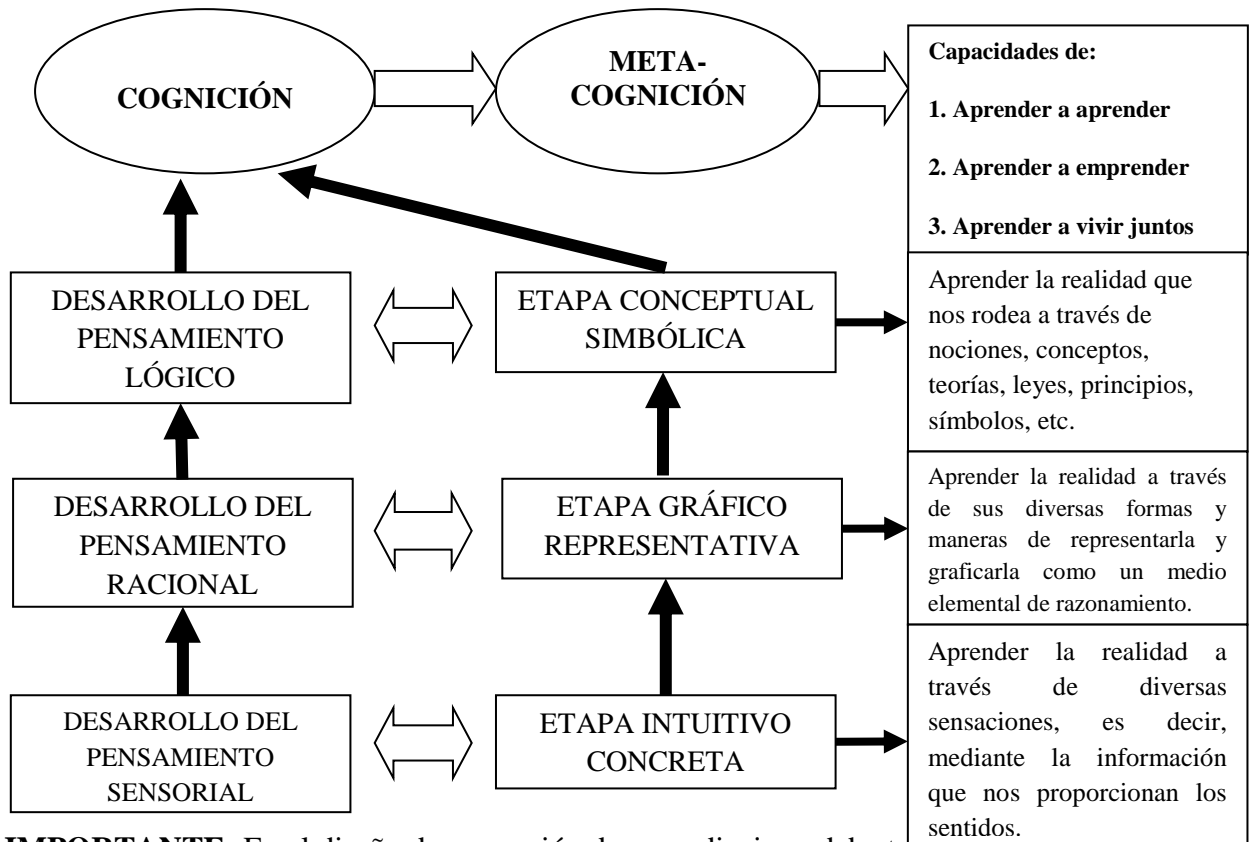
COGNICIÓN

META-COGNICIÓN

Capacidades de:

1. Aprender a aprender

2. Aprender a emprender

3. Aprender a vivir juntos

DESARROLLO DEL PENSAMIENTO LÓGICO

ETAPA CONCEPTUAL SIMBÓLICA

Aprender la realidad que nos rodea a través de nociones, conceptos, teorías, leyes, principios, símbolos, etc.

DESARROLLO DEL PENSAMIENTO RACIONAL

ETAPA GRÁFICO REPRESENTATIVA

Aprender la realidad a través de sus diversas formas y maneras de representarla y graficarla como un medio elemental de razonamiento.

DESARROLLO DEL PENSAMIENTO SENSORIAL

ETAPA INTUITIVO CONCRETA

Aprender la realidad a través de diversas sensaciones, es decir, mediante la información que nos proporcionan los sentidos.

IMPORTANTE: En el diseño de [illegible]